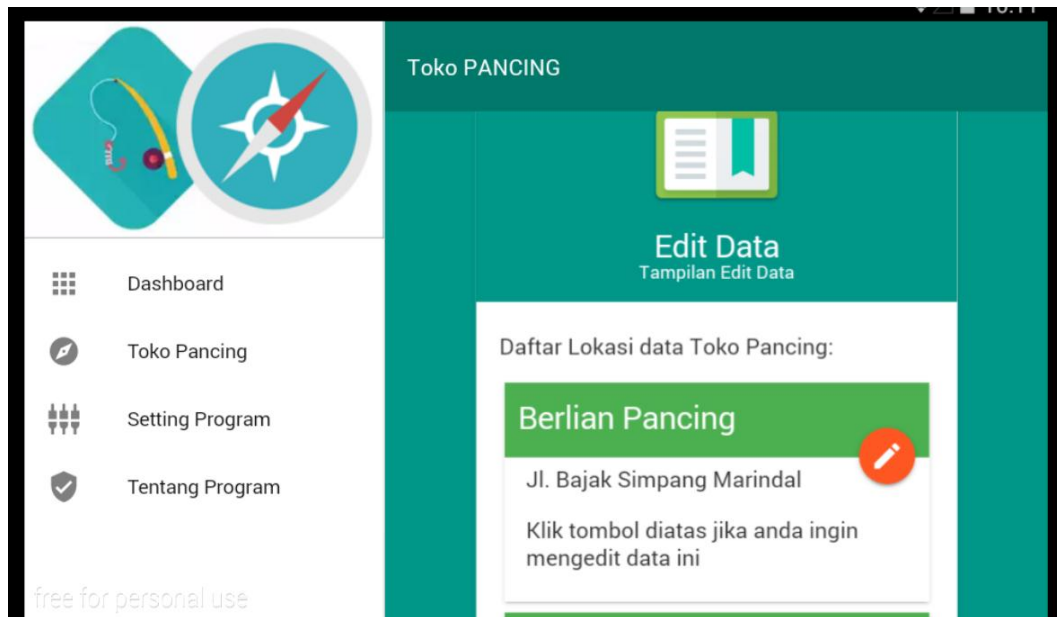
Dashboard

Toko Pancing

Setting Program

Tentang Program

free for personal use

Toko PANCING

Edit Data
Tampilan Edit Data

Daftar Lokasi data Toko Pancing:

Berlian Pancing

Jl. Bajak Simpang Marindal

Klik tombol diatas jika anda ingin mengedit data ini